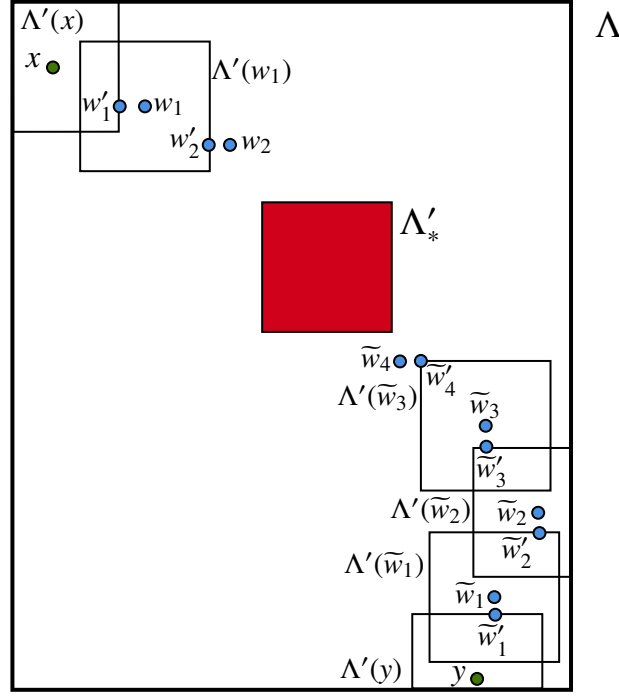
$\Lambda'(x)$
$x$
$\Lambda'(w_1)$
$w'_1$
$w_1$
$w'_2$
$w_2$
$\Lambda$
$\Lambda'_*$
$\widetilde{w}_4$
$\widetilde{w}'_4$
$\Lambda'(\widetilde{w}_3)$
$\widetilde{w}_3$
$\widetilde{w}'_3$
$\Lambda'(\widetilde{w}_2)$
$\widetilde{w}_2$
$\widetilde{w}'_2$
$\Lambda'(\widetilde{w}_1)$
$\widetilde{w}_1$
$\widetilde{w}'_1$
$\Lambda'(y)$
$y$